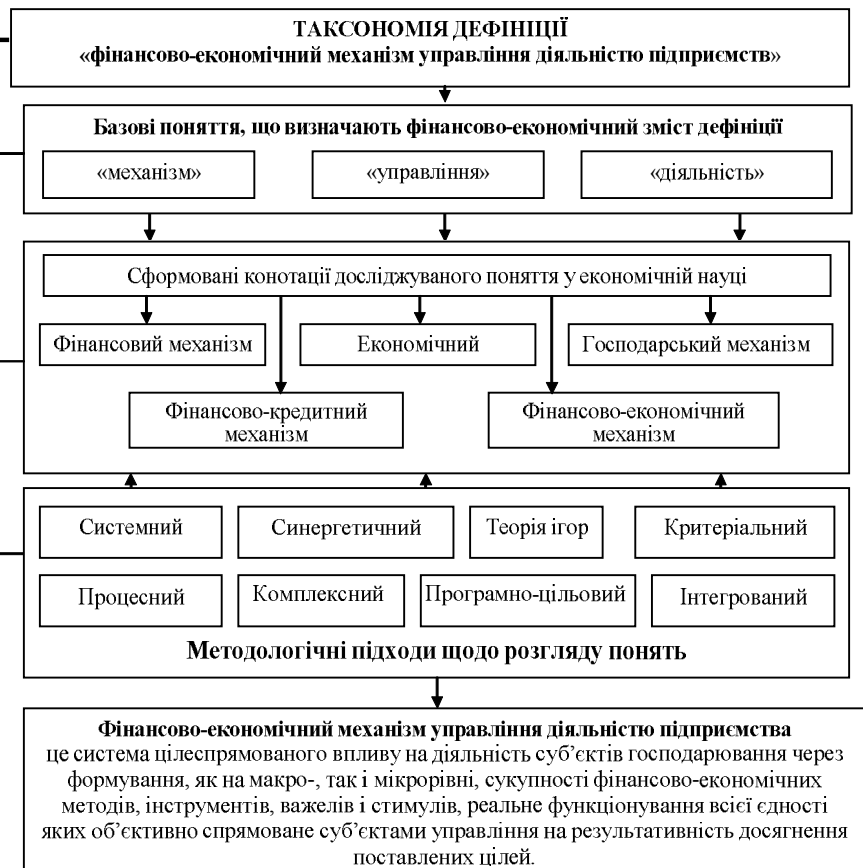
ТАКСОНОМІЯ ДЕФІНІЦІЇ
«фінансово-економічний механізм управління діяльністю підприємств»

Базові поняття, що визначають фінансово-економічний зміст дефініції

«механізм»

«управління»

«діяльність»

Сформовані конотації досліджуваного поняття у економічній науці

Фінансовий механізм

Економічний

Господарський механізм

Фінансово-кредитний механізм

Фінансово-економічний механізм

Системний

Синергетичний

Теорія ігор

Критеріальний

Процесний

Комплексний

Програмно-цільовий

Інтегрований

Методологічні підходи щодо розгляду понять

Фінансово-економічний механізм управління діяльністю підприємства
це система цілеспрямованого впливу на діяльність суб'єктів господарювання через формування, як на макро-, так і мікрорівні, сукупності фінансово-економічних методів, інструментів, важелів і стимулів, реальне функціонування всієї єдності яких об'єктивно спрямоване суб'єктами управління на результативність досягнення поставлених цілей.